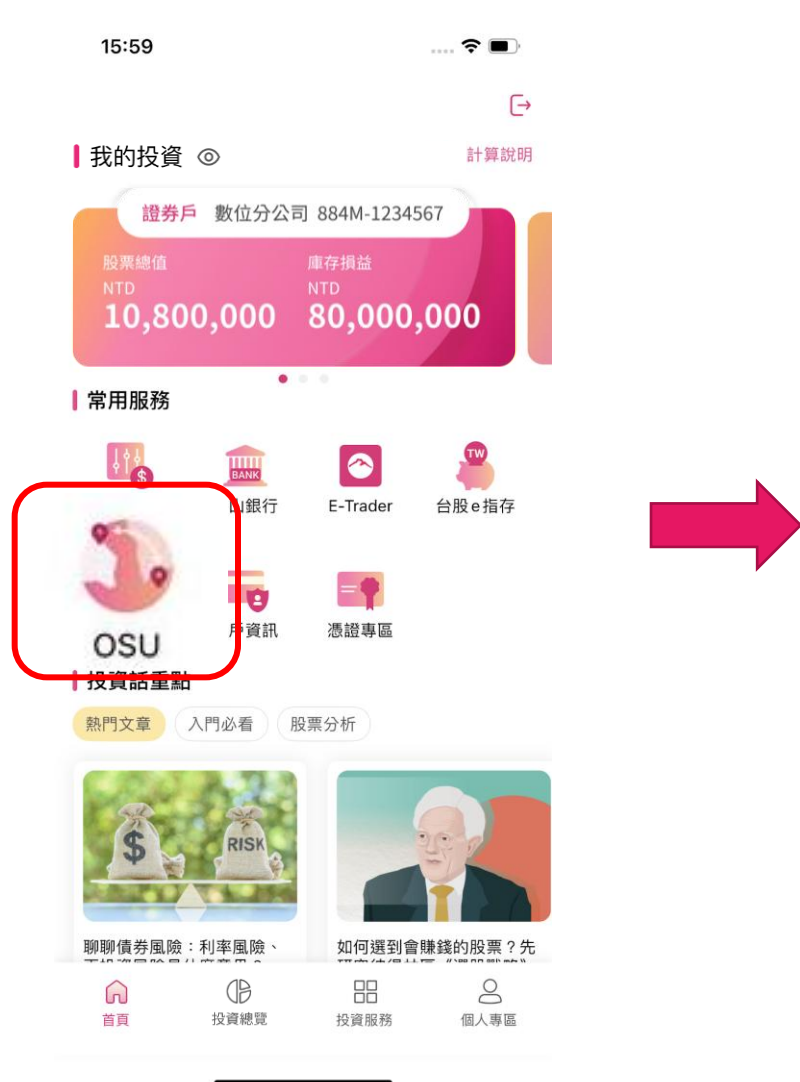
15:59

我的投資

計算說明

證券戶 數位分公司 884M-1234567

股票總值
NTD
10,800,000

庫存損益
NTD
80,000,000

常用服務

BANK
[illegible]山銀行

E-Trader

TW
台股e指存

OSU

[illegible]戶資訊

憑證專區

投資話重點

熱門文章 入門必看 股票分析

$ RISK

聊聊債券風險：利率風險、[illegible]

如何選到會賺錢的股票？先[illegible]

首頁 投資總覽 投資服務 個人專區